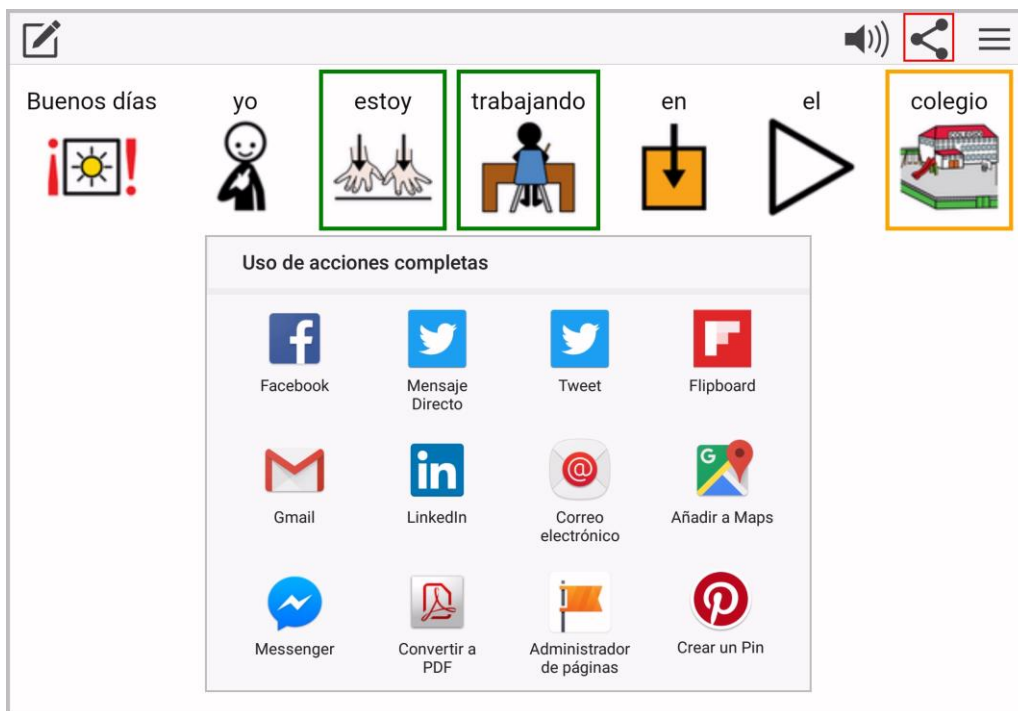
Buenos días yo estoy trabajando en el colegio

¡ !

Uso de acciones completas

Facebook
Mensaje Directo
Tweet
Flipboard
Gmail
LinkedIn
Correo electrónico
Añadir a Maps
Messenger
Convertir a PDF
Administrador de páginas
Crear un Pin